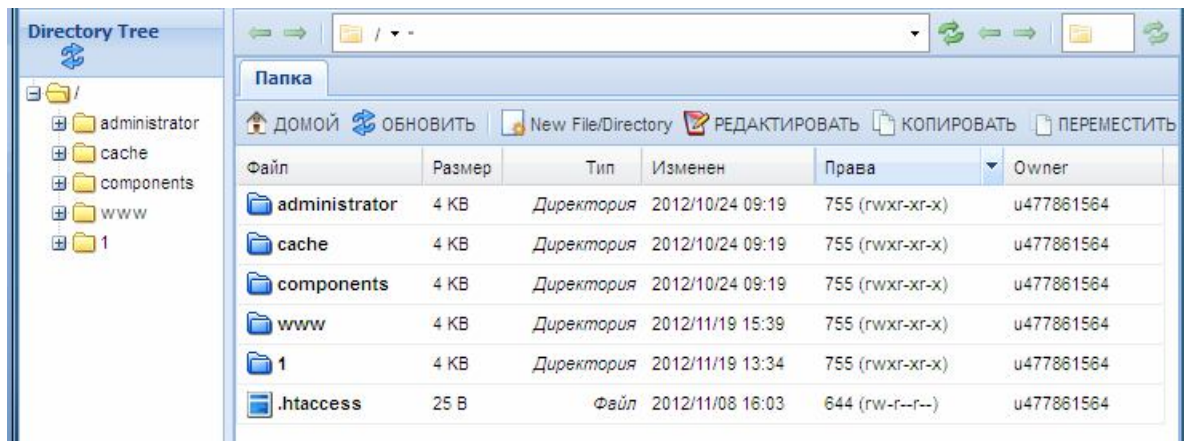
Directory Tree

/
administrator
cache
components
www
1

/ ▾ -

Папка

ДОМОЙ ОБНОВИТЬ New File/Directory РЕДАКТИРОВАТЬ КОПИРОВАТЬ ПЕРЕМЕСТИТЬ

| Файл | Размер | Тип | Изменен | Права | Owner |
|---|---|---|---|---|---|
| administrator | 4 KB | Директория | 2012/10/24 09:19 | 755 (rwxr-xr-x) | u477861564 |
| cache | 4 KB | Директория | 2012/10/24 09:19 | 755 (rwxr-xr-x) | u477861564 |
| components | 4 KB | Директория | 2012/10/24 09:19 | 755 (rwxr-xr-x) | u477861564 |
| www | 4 KB | Директория | 2012/11/19 15:39 | 755 (rwxr-xr-x) | u477861564 |
| 1 | 4 KB | Директория | 2012/11/19 13:34 | 755 (rwxr-xr-x) | u477861564 |
| .htaccess | 25 B | Файл | 2012/11/08 16:03 | 644 (rw-r--r--) | u477861564 |